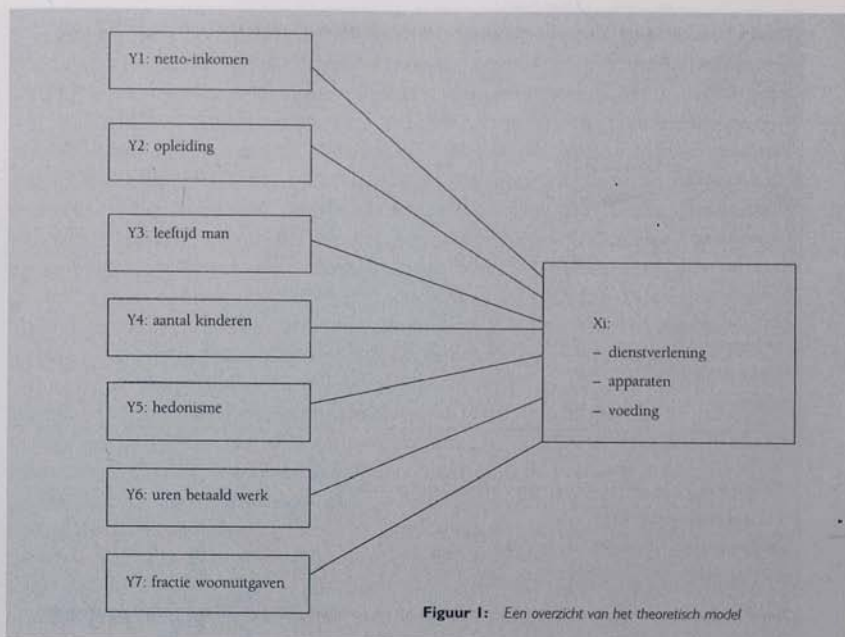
Y1: netto-inkomen

Y2: opleiding

Y3: leeftijd man

Y4: aantal kinderen

Y5: hedonisme

Y6: uren betaald werk

Y7: fractie woonuitgaven

Xi:
– dienstverlening
– apparaten
– voeding

Figuur 1: Een overzicht van het theoretisch model